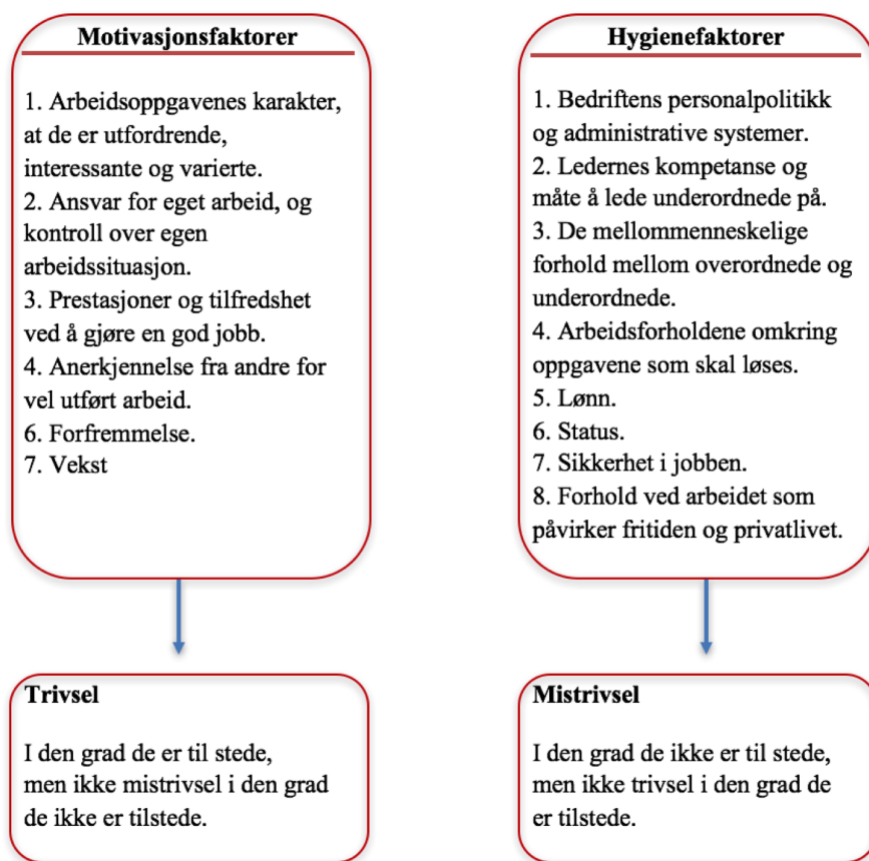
Motivasjonsfaktorer

1. Arbeidsoppgavenes karakter, at de er utfordrende, interessante og varierte.
2. Ansvar for eget arbeid, og kontroll over egen arbeidssituasjon.
3. Prestasjoner og tilfredshet ved å gjøre en god jobb.
4. Anerkjennelse fra andre for vel utført arbeid.
6. Forfremmelse.
7. Vekst

Trivsel

I den grad de er til stede, men ikke mistrivsel i den grad de ikke er tilstede.

Hygienefaktorer

1. Bedriftens personalpolitikk og administrative systemer.
2. Ledernes kompetanse og måte å lede underordnede på.
3. De mellommenneskelige forhold mellom overordnede og underordnede.
4. Arbeidsforholdene omkring oppgavene som skal løses.
5. Lønn.
6. Status.
7. Sikkerhet i jobben.
8. Forhold ved arbeidet som påvirker fritiden og privatlivet.

Mistrivsel

I den grad de ikke er til stede, men ikke trivsel i den grad de er tilstede.